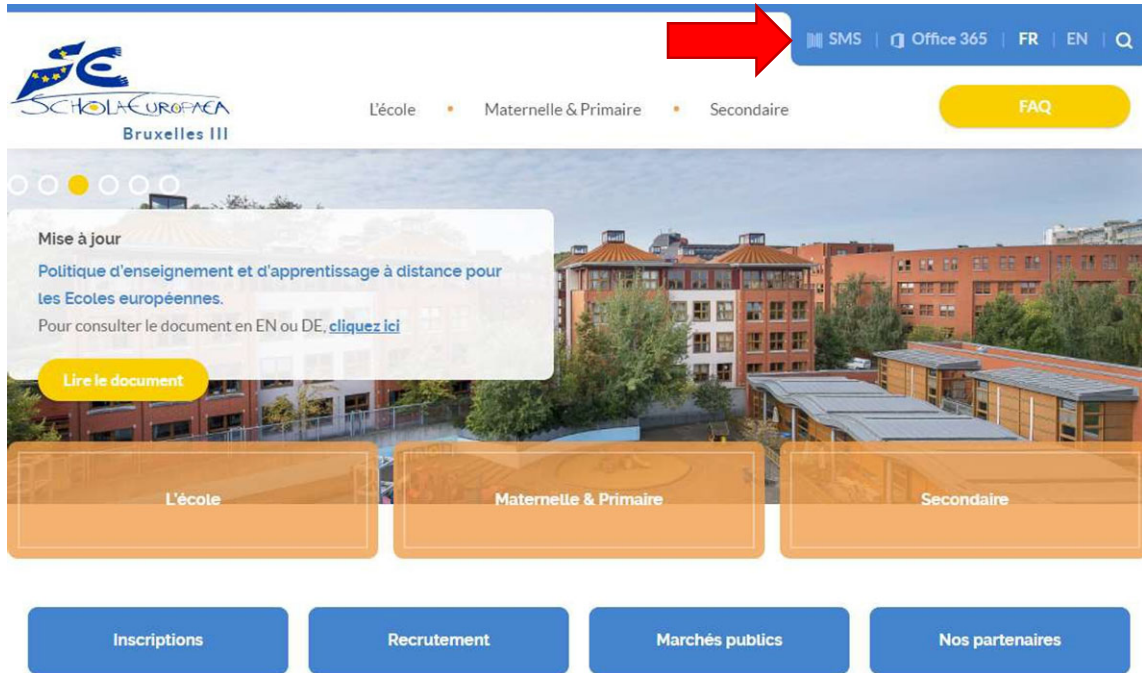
SMS | Office 365 | FR | EN |

SCHOLA EUROPAEA
Bruxelles III

L'école • Maternelle & Primaire • Secondaire

FAQ

Mise à jour

Politique d'enseignement et d'apprentissage à distance pour les Ecoles européennes.

Pour consulter le document en EN ou DE, cliquez ici

Lire le document

L'école

Maternelle & Primaire

Secondaire

Inscriptions

Recrutement

Marchés publics

Nos partenaires